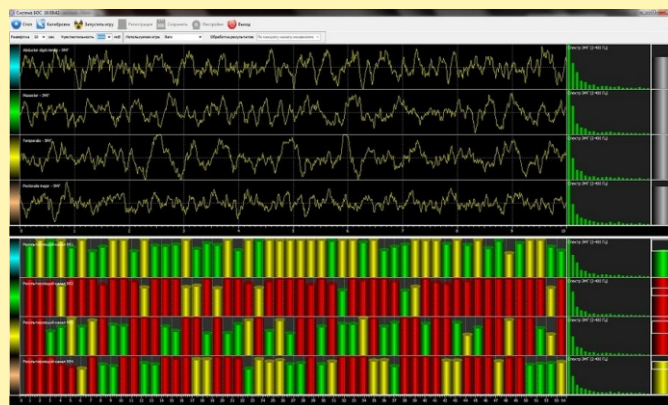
Система БОС

Обзор | Калибровка | Запустить игру | Регистрация | Сохранить | Настройки | Выход

Развертка 10 сек | Чувствительность мкВ | Сценарий игры | Обработка результатов

Abductor digiti minimi - ЭМГ

Спектр ЭМГ (2-400 Гц)

Masseter - ЭМГ

Спектр ЭМГ (2-400 Гц)

Trapezius - ЭМГ

Спектр ЭМГ (2-400 Гц)

Pectoralis major - ЭМГ

Спектр ЭМГ (2-400 Гц)

Результирующий канал №1

Спектр ЭМГ (2-400 Гц)

Результирующий канал №2

Спектр ЭМГ (2-400 Гц)

Результирующий канал №3

Спектр ЭМГ (2-400 Гц)

Результирующий канал №4

Спектр ЭМГ (2-400 Гц)